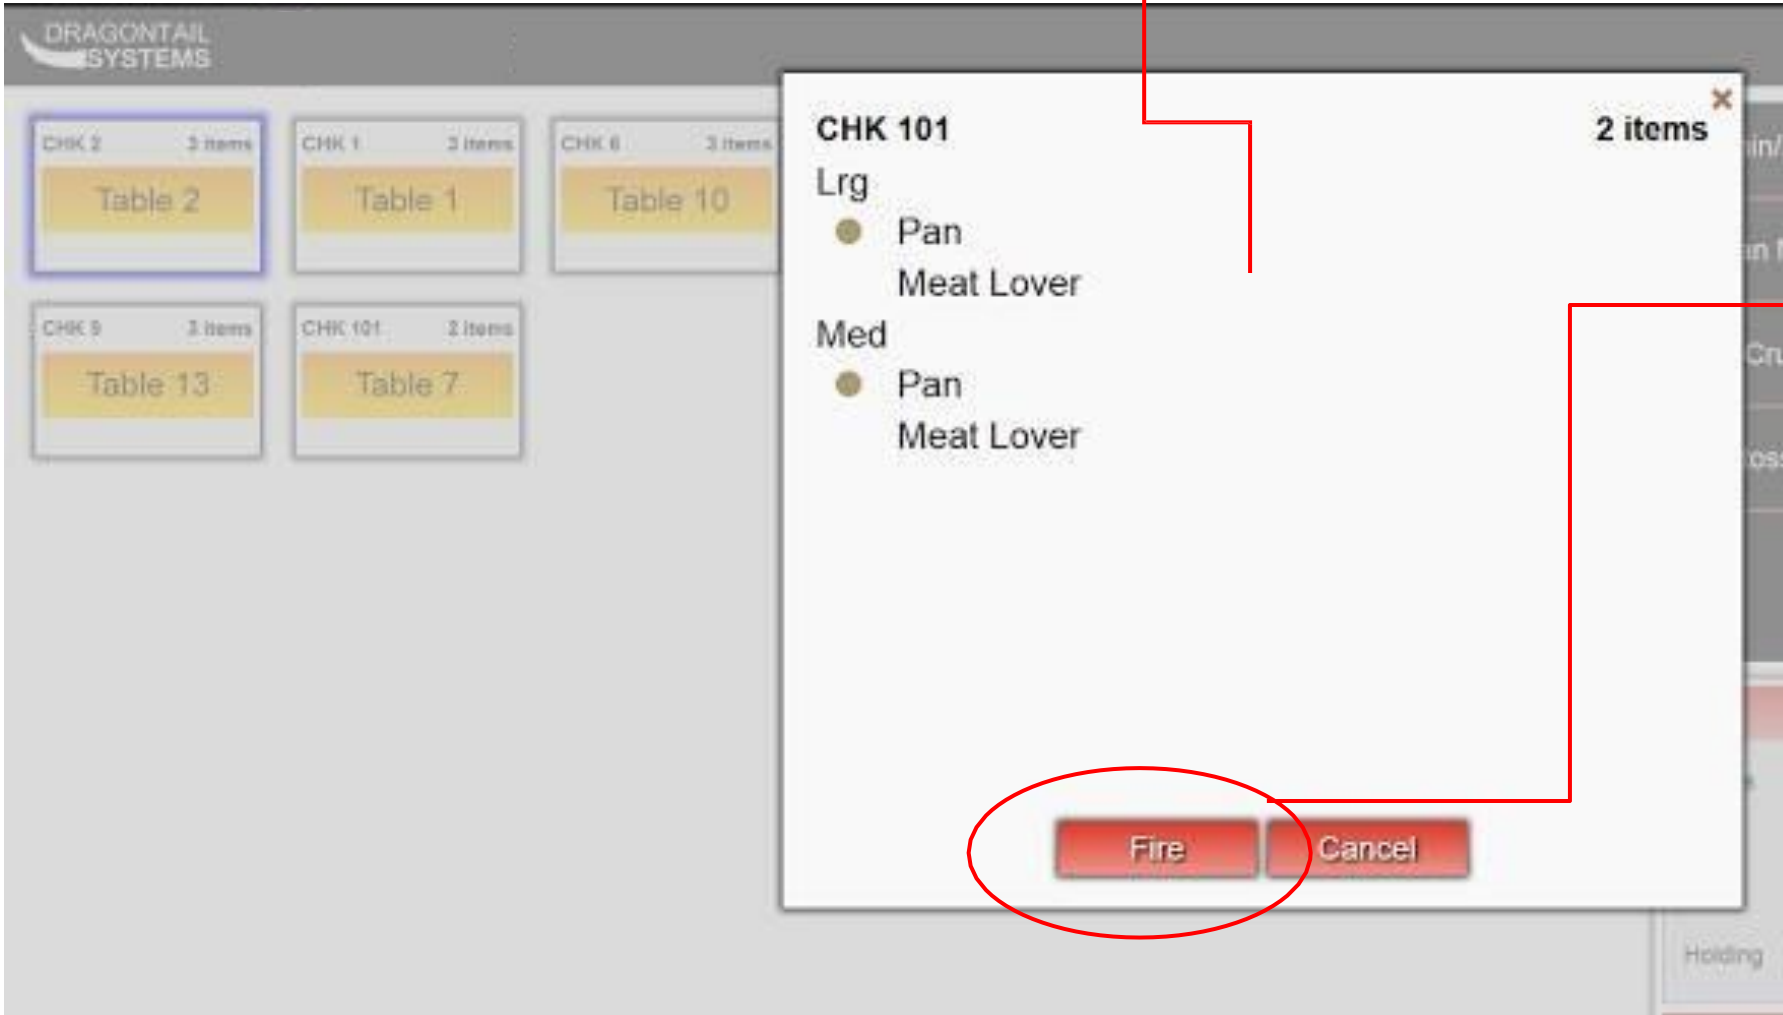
DRAGONTAIL SYSTEMS

CHK 2 3 items
Table 2

CHK 1 3 items
Table 1

CHK 6 3 items
Table 10

CHK 9 3 items
Table 13

CHK 101 2 items
Table 7

CHK 101
2 items
×
Lrg
Pan
Meat Lover
Med
Pan
Meat Lover

Fire
Cancel

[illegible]in/
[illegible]n
Cr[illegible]
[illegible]os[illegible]

Holding